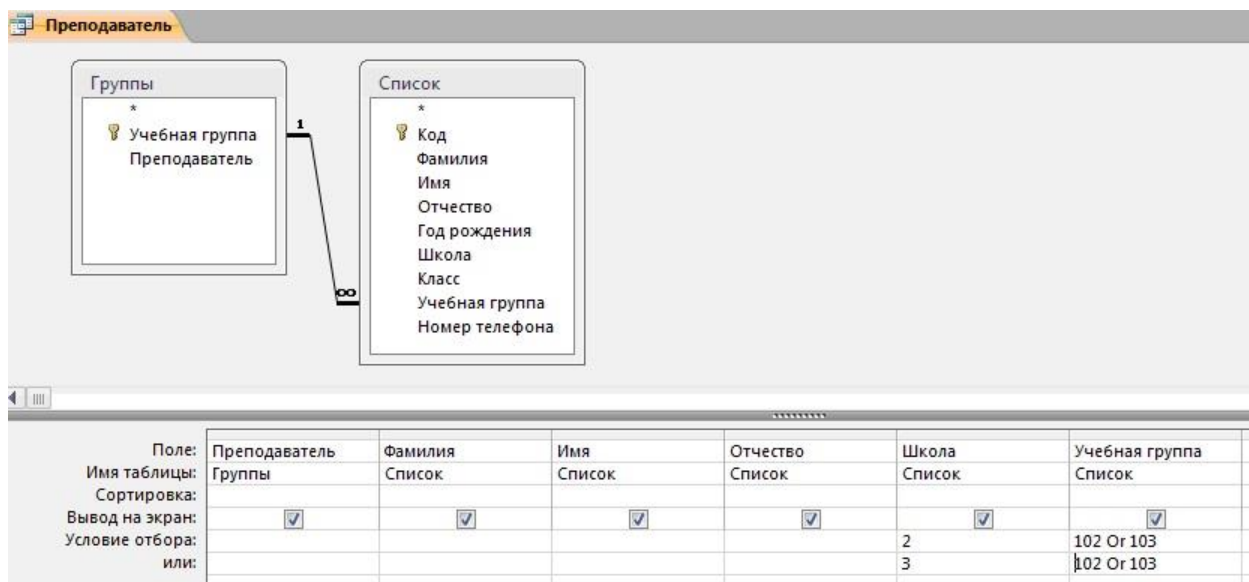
Преподаватель

Группы
*
Учебная группа
Преподаватель

1

∞

Список
*
Код
Фамилия
Имя
Отчество
Год рождения
Школа
Класс
Учебная группа
Номер телефона

| Поле: | Преподаватель | Фамилия | Имя | Отчество | Школа | Учебная группа |
|---|---|---|---|---|---|---|
| Имя таблицы: | Группы | Список | Список | Список | Список | Список |
| Сортировка: | | | | | | |
| Вывод на экран: | ☑ | ☑ | ☑ | ☑ | ☑ | ☑ |
| Условие отбора: | | | | | 2 | 102 Or 103 |
| или: | | | | | 3 | 102 Or 103 |